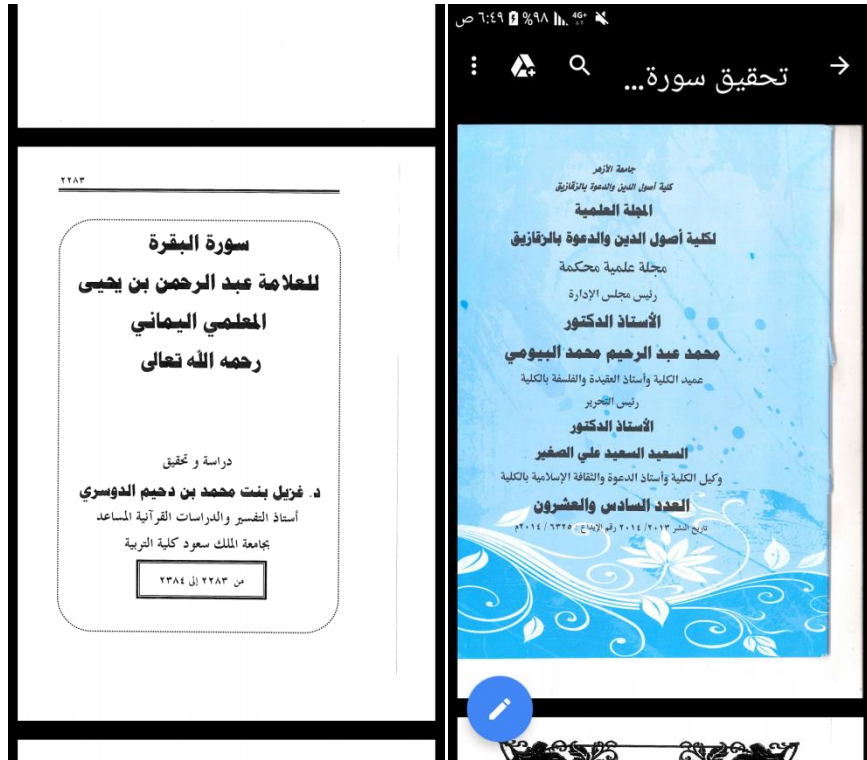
٢٢٨٣

سورة البقرة
للعلامة عبد الرحمن بن يحيى المعلمي اليماني
رحمه الله تعالى

دراسة و تحقيق
د. غزيل بنت محمد بن دحيم الدوسري
أستاذ التفسير والدراسات القرآنية المساعد
بجامعة الملك سعود كلية التربية

من ٢٢٨٣ إلى ٢٣٨٤

٦:٤٩ ص %٩٨ 4G+

تحقيق سورة...

جامعة الأزهر
كلية أصول الدين والدعوة بالزقازيق
المجلة العلمية
لكلية أصول الدين والدعوة بالزقازيق
مجلة علمية محكمة
رئيس مجلس الإدارة
الأستاذ الدكتور
محمد عبد الرحيم محمد البيومي
عميد الكلية وأستاذ العقيدة والفلسفة بالكلية
رئيس التحرير
الأستاذ الدكتور
السعيد السعيد علي الصغير
وكيل الكلية وأستاذ الدعوة والثقافة الإسلامية بالكلية
العدد السادس والعشرون
تاريخ النشر ٢٠١٣/٢٠١٤ رقم الإيداع ٦٣٢٥/٢٠١٤م